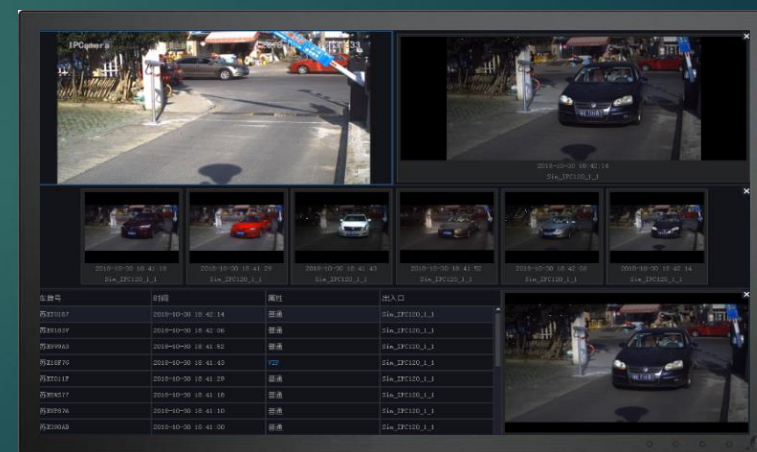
IPCamera

2018-10-30 18:42:14
Sim_IPC120_1_1

2018-10-30 18:41:18
Sim_IPC120_1_1

2018-10-30 18:41:29
Sim_IPC120_1_1

2018-10-30 18:41:43
Sim_IPC120_1_1

2018-10-30 18:41:52
Sim_IPC120_1_1

2018-10-30 18:42:06
Sim_IPC120_1_1

2018-10-30 18:42:14
Sim_IPC120_1_1

| 车牌号 | 时间 | 属性 | 出入口 |
|---|---|---|---|
| 苏E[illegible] | 2018-10-30 18:42:14 | 普通 | Sim_IPC120_1_1 |
| 苏E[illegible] | 2018-10-30 18:42:06 | 普通 | Sim_IPC120_1_1 |
| 苏E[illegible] | 2018-10-30 18:41:52 | 普通 | Sim_IPC120_1_1 |
| 苏E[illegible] | 2018-10-30 18:41:43 | VIP | Sim_IPC120_1_1 |
| 苏E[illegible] | 2018-10-30 18:41:29 | 普通 | Sim_IPC120_1_1 |
| 苏E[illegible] | 2018-10-30 18:41:18 | 普通 | Sim_IPC120_1_1 |
| 苏E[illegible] | 2018-10-30 18:41:10 | 普通 | Sim_IPC120_1_1 |
| 苏E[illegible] | 2018-10-30 18:41:00 | 普通 | Sim_IPC120_1_1 |